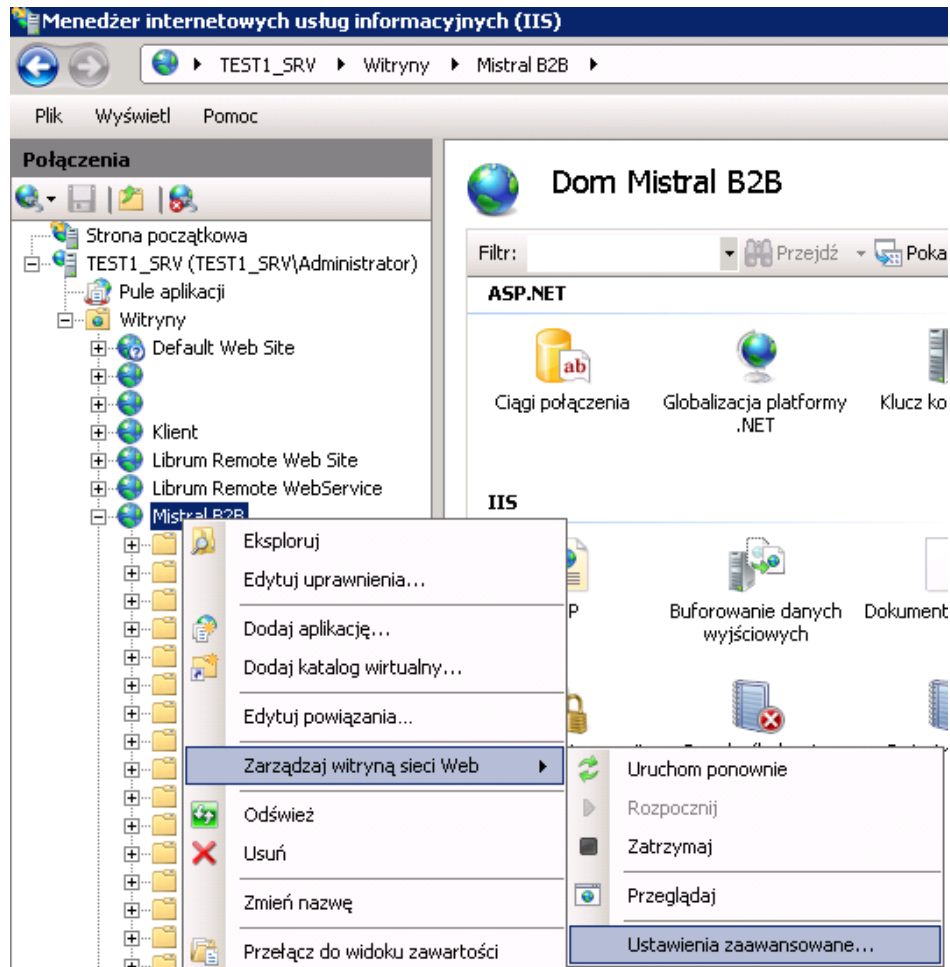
Menedżer internetowych usług informacyjnych (IIS)

TEST1_SRV ▸ Witryny ▸ Mistral B2B ▸

Plik Wyświetl Pomoc

Połączenia

Strona początkowa
TEST1_SRV (TEST1_SRV\Administrator)
Pule aplikacji
Witryny
Default Web Site
Klient
Librum Remote Web Site
Librum Remote WebService
Mistral B2B

Dom Mistral B2B

Filtr: Przejdź Poka

ASP.NET

Ciągi połączenia
Globalizacja platformy .NET
Klucz ko

IIS

P
Buforowanie danych wyjściowych
Dokument

Eksploruj
Edytuj uprawnienia...
Dodaj aplikację...
Dodaj katalog wirtualny...
Edytuj powiązania...
Zarządzaj witryną sieci Web
Odśwież
Usuń
Zmień nazwę
Przełącz do widoku zawartości

Uruchom ponownie
Rozpocznij
Zatrzymaj
Przeglądaj
Ustawienia zaawansowane...